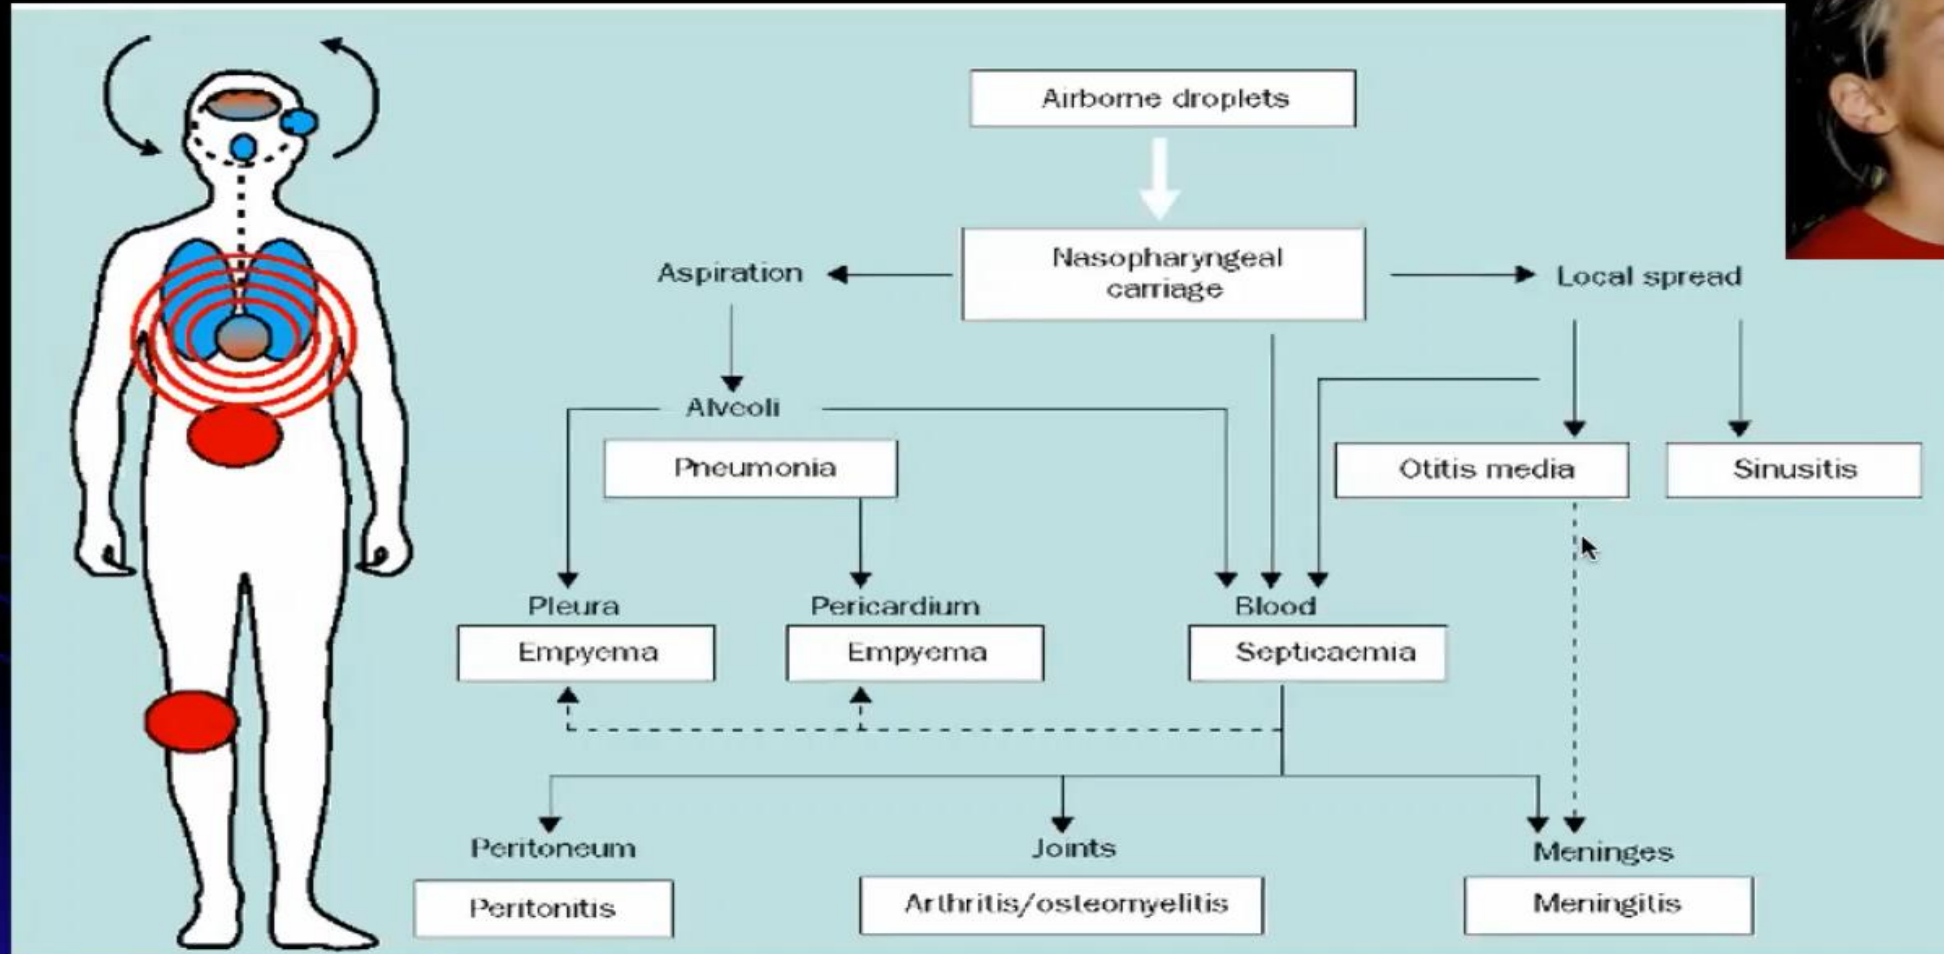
Airborne droplets

Nasopharyngeal carriage

Aspiration

Local spread

Alveoli

Pneumonia

Otitis media

Sinusitis

Pleura

Empyema

Pericardium

Empyema

Blood

Septicaemia

Peritoneum

Peritonitis

Joints

Arthritis/osteomyelitis

Meninges

Meningitis